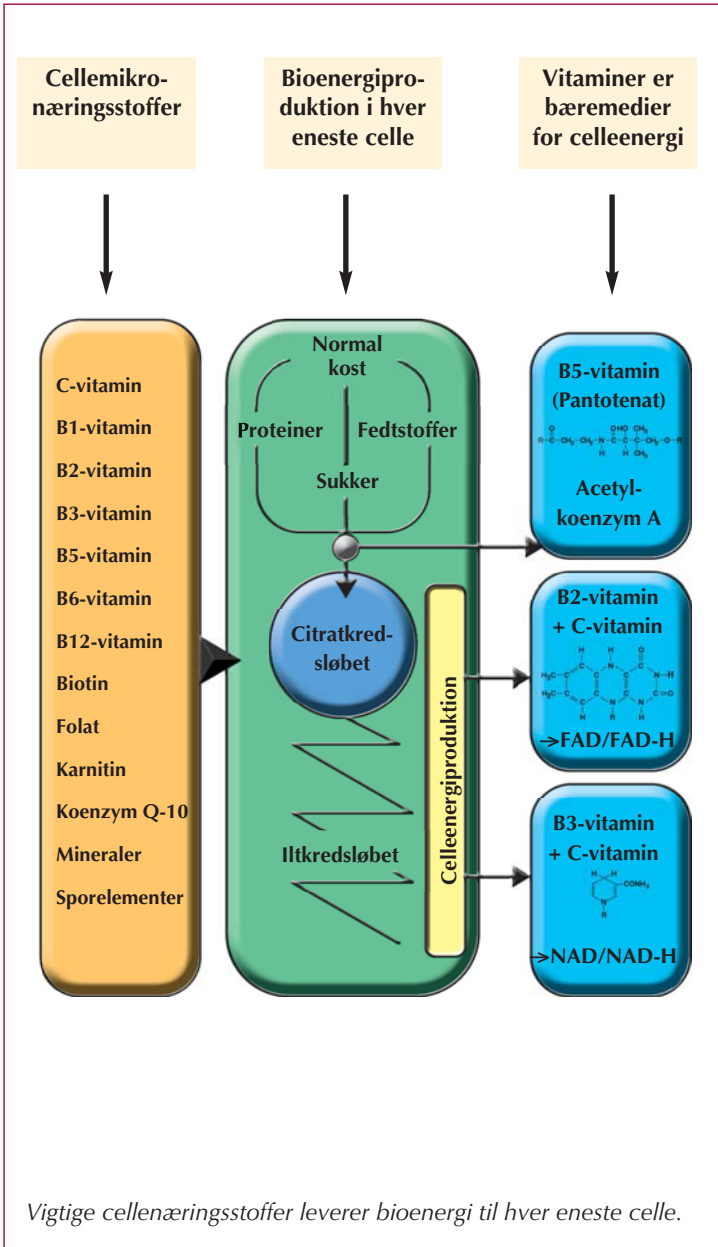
Cellemikronæringsstoffer

Bioenergiproduktion i hver eneste celle

Vitaminer er bæremedier for celleenergi

C-vitamin
B1-vitamin
B2-vitamin
B3-vitamin
B5-vitamin
B6-vitamin
B12-vitamin
Biotin
Folat
Karnitin
Koenzym Q-10
Mineraler
Sporelementer

Normal kost

Proteiner

Fedtstoffer

Sukker

Citratkredsløbet

Celleenergiproduktion

Iltkredsløbet

B5-vitamin (Pantotenat)

Acetylkoenzym A

B2-vitamin + C-vitamin

→FAD/FAD-H

B3-vitamin + C-vitamin

$CONH_2$

→NAD/NAD-H

Vigtige cellenæringsstoffer leverer bioenergi til hver eneste celle.